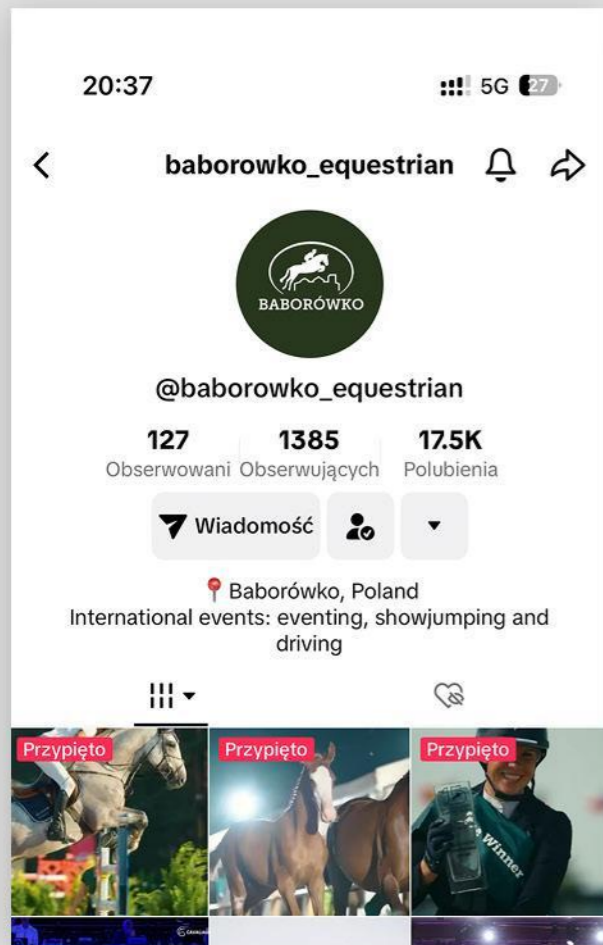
20:37

5G 27

baborowko_equestrian

BABORÓWKO

@baborowko_equestrian

127
Obserwowani

1385
Obserwujących

17.5K
Polubienia

Wiadomość

Baborówko, Poland
International events: eventing, showjumping and driving

Przypięto

Przypięto

Przypięto

Winner